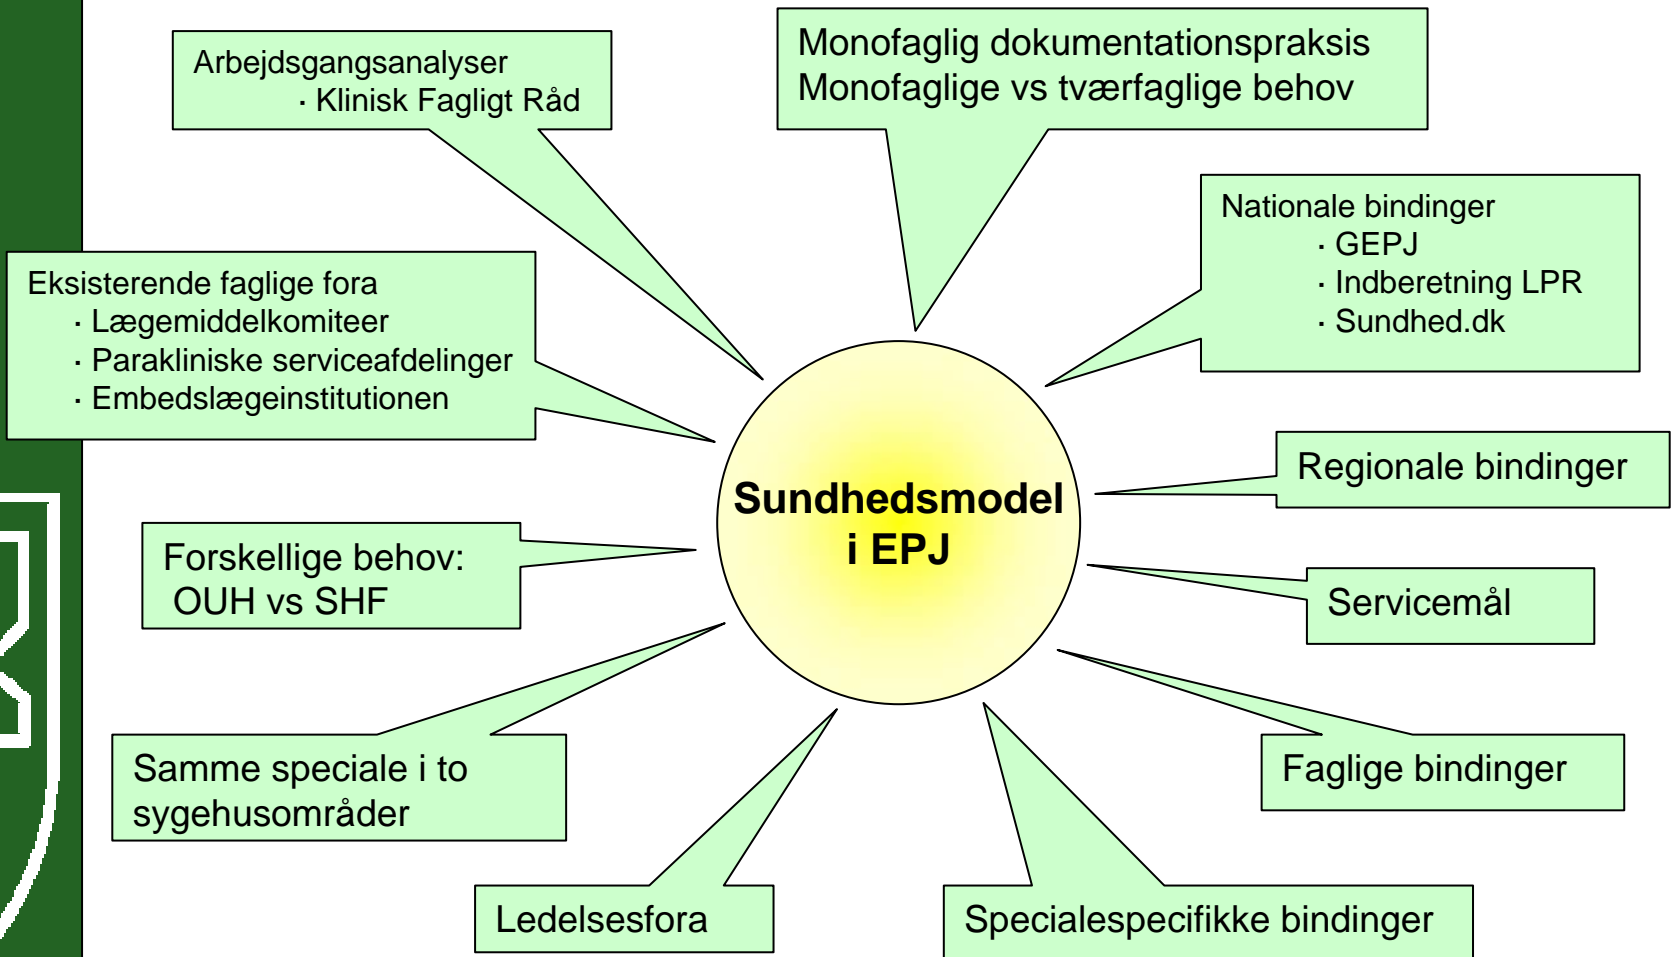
Arbejdsgangsanalyser
· Klinisk Fagligt Råd

Monofaglig dokumentationspraksis
Monofaglige vs tværfaglige behov

Nationale bindinger
· GEPJ
· Indberetning LPR
· Sundhed.dk

Eksisterende faglige fora
· Lægemiddelkomiteer
· Parakliniske serviceafdelinger
· Embedslægeinstitutionen

Sundhedsmodel i EPJ

Regionale bindinger

Forskellige behov: OUH vs SHF

Servicemål

Samme speciale i to sygehusområder

Faglige bindinger

Ledelsesfora

Specialespecifikke bindinger